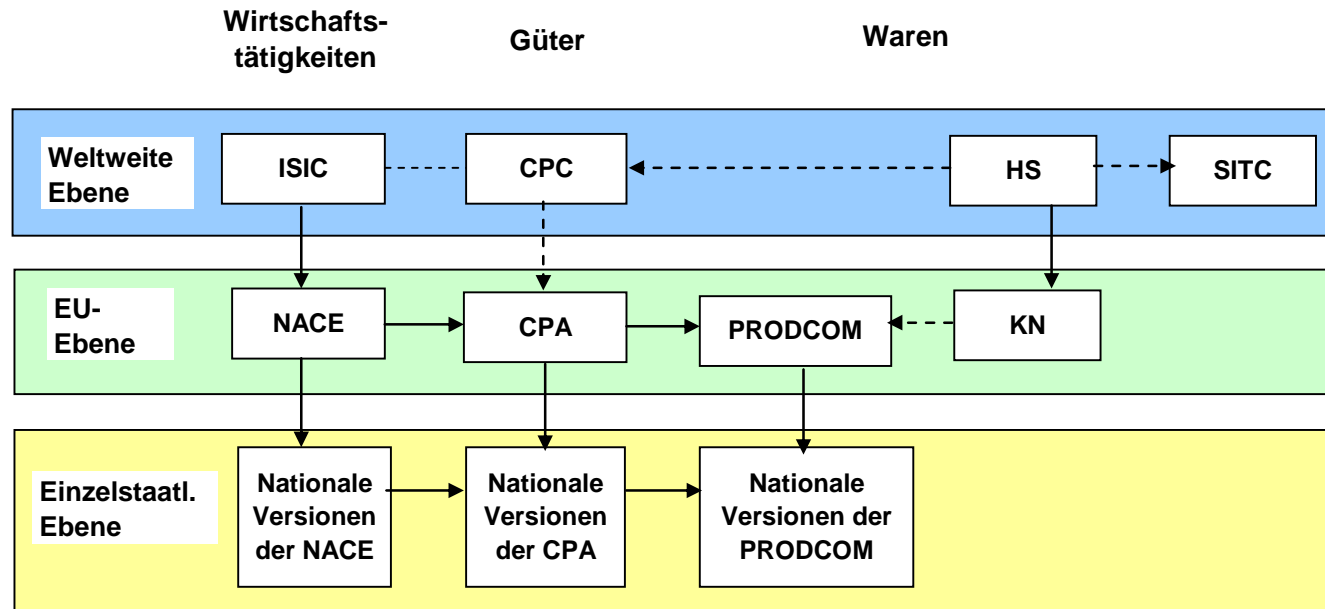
Wirtschaftstätigkeiten

Güter

Waren

Weltweite Ebene

ISIC

CPC

HS

SITC

EU-Ebene

NACE

CPA

PRODCOM

KN

Einzelstaatl. Ebene

Nationale Versionen der NACE

Nationale Versionen der CPA

Nationale Versionen der PRODCOM